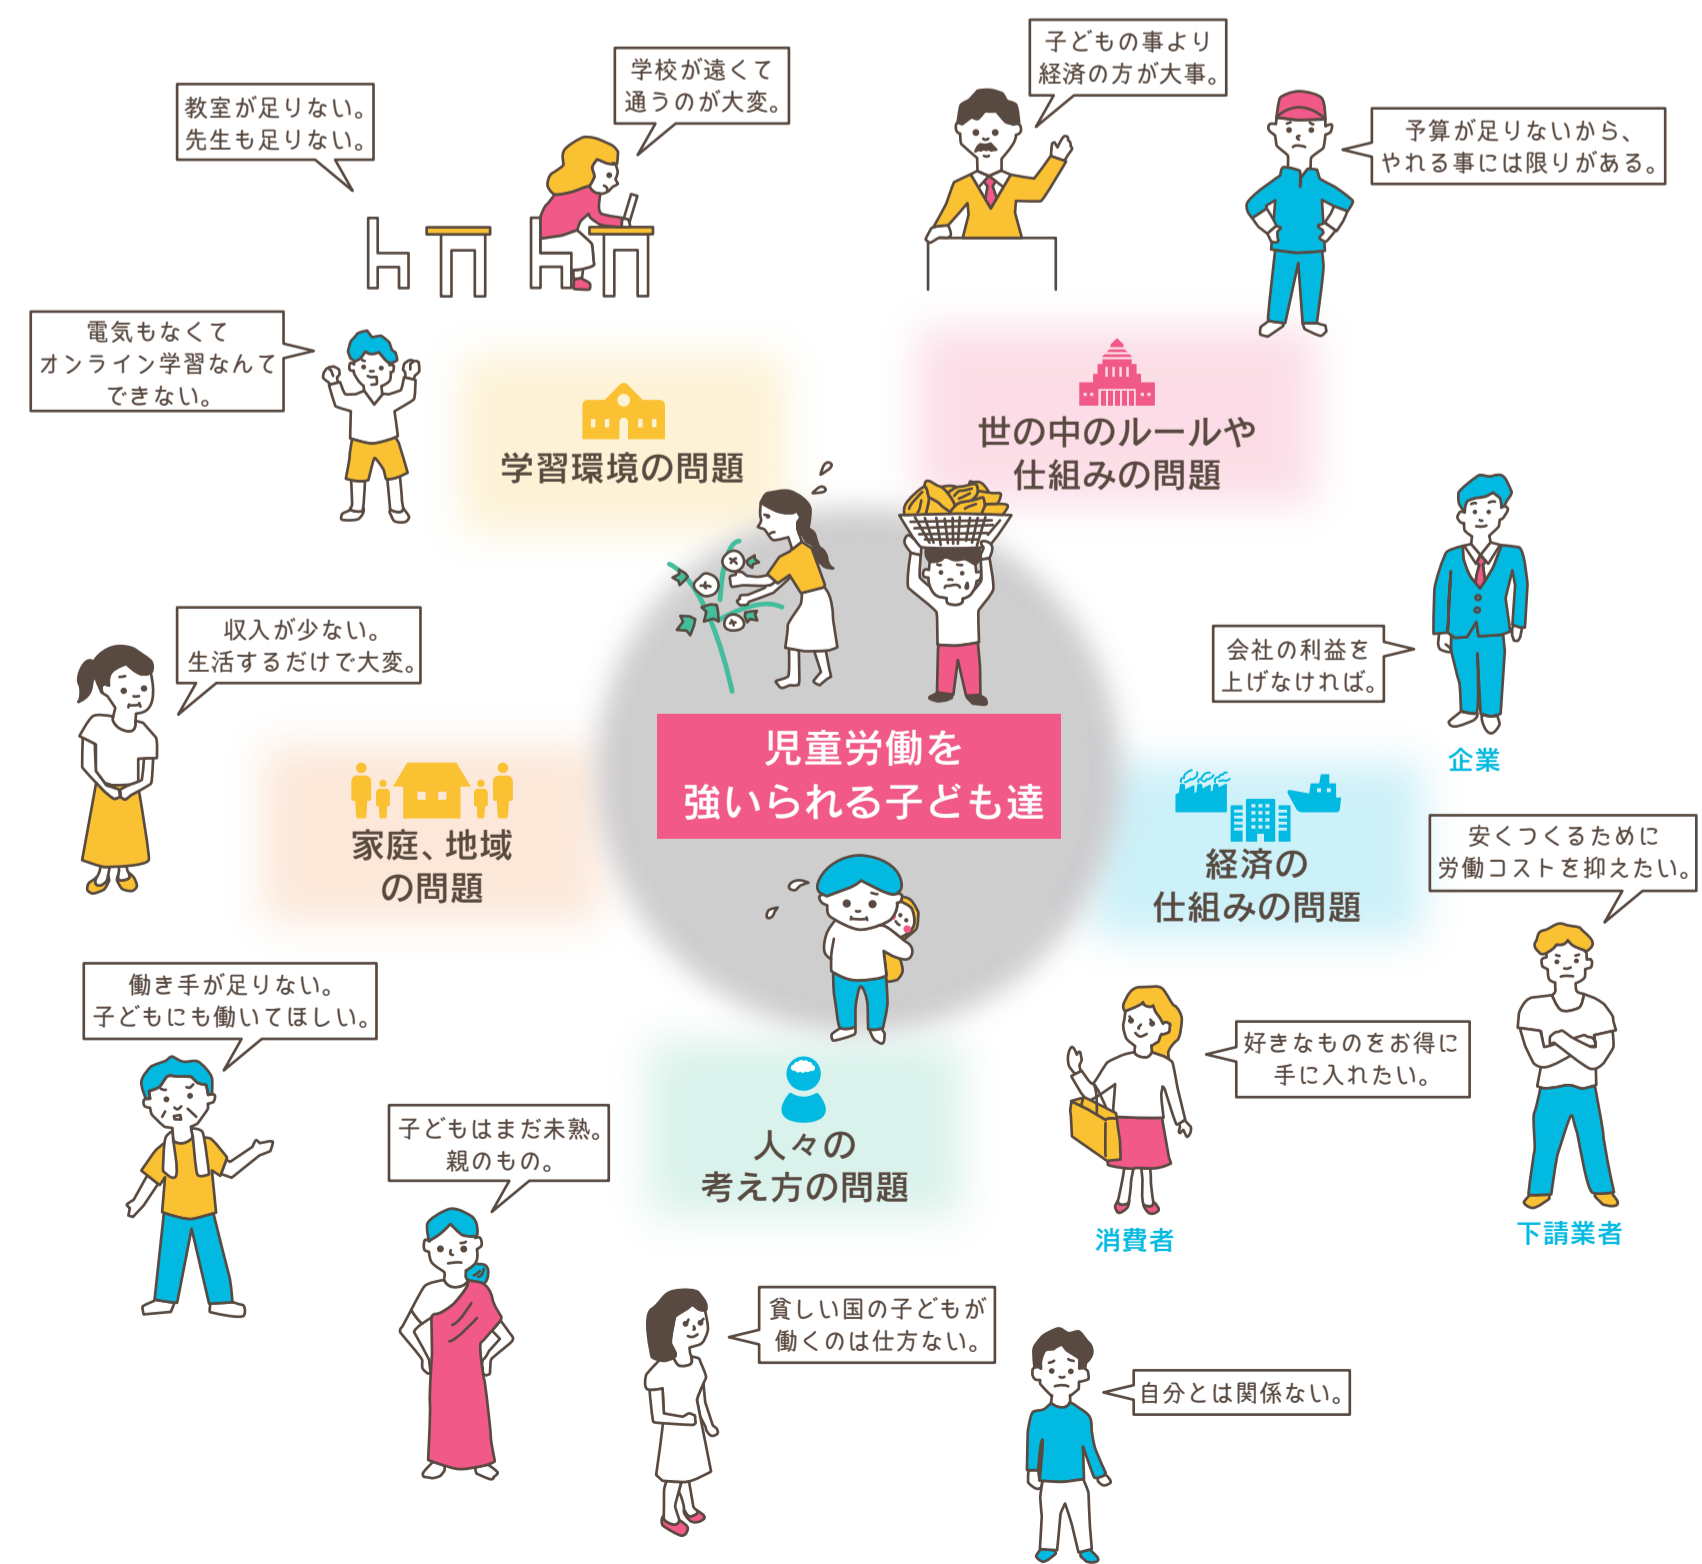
教室が足りない。
先生も足りない。

学校が遠くて
通うのが大変。

子どもの事より
経済の方が大事。

予算が足りないから、
やれる事には限りがある。

電気もなくて
オンライン学習なんて
できない。

学習環境の問題

世の中のルールや
仕組みの問題

収入が少ない。
生活するだけで大変。

会社の利益を
上げなければ。

企業

児童労働を
強いられる子ども達

家庭、地域
の問題

経済の
仕組みの問題

安くつくるために
労働コストを抑えたい。

働き手が足りない。
子どもにも働いてほしい。

好きなものをお得に
手に入れたい。

子どもはまだ未熟。
親のもの。

人々の
考え方の問題

消費者

下請業者

貧しい国の子どもが
働くのは仕方ない。

自分とは関係ない。